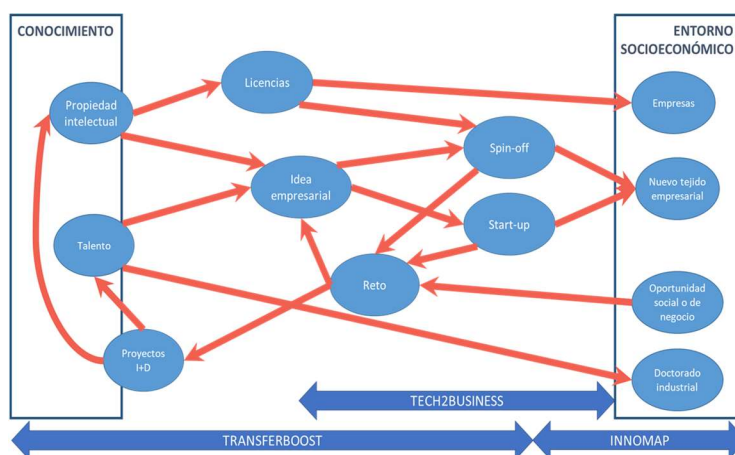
CONOCIMIENTO

ENTORNO SOCIOECONÓMICO

Propiedad intelectual

Licencias

Empresas

Spin-off

Idea empresarial

Nuevo tejido empresarial

Talento

Start-up

Reto

Oportunidad social o de negocio

Proyectos I+D

Doctorado industrial

TECH2BUSINESS

TRANSFERBOOST

INNOMAP